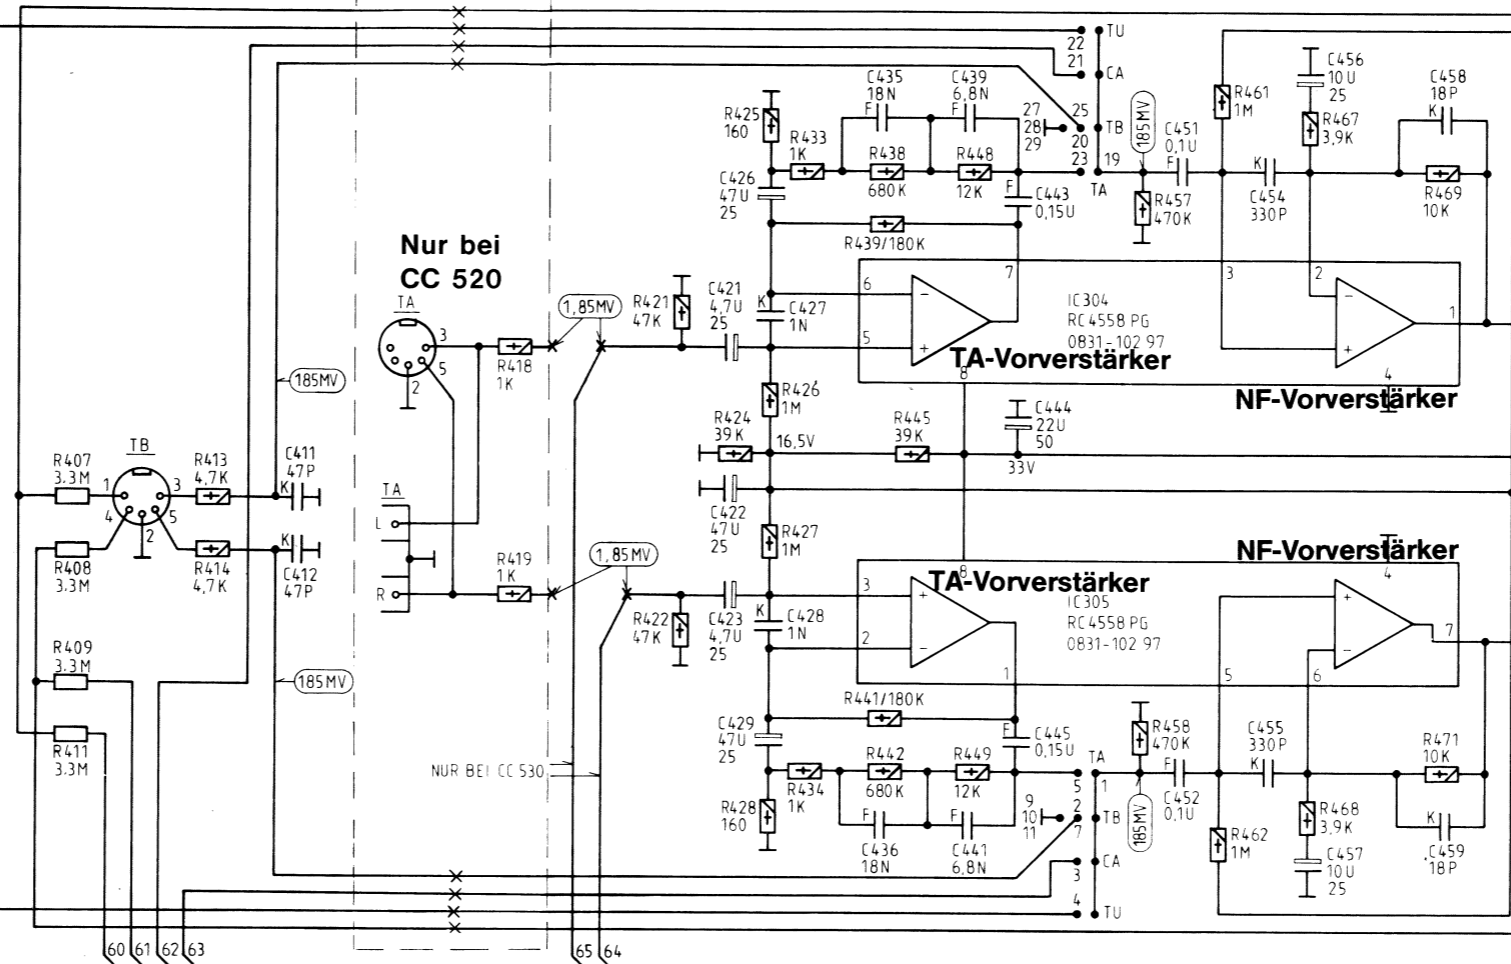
TU
22
21
CA
25
TB
20
23
19
TA
27
28
29
C435
18N
F
C439
6,8N
F
R425
160
R433
1K
R438
680K
R448
12K
C426
47U
25
F
C443
0,15U
R439/180K
185MV
C451
0,1U
F
R457
470K
R461
1M
C456
10U
25
R467
3,9K
K
C454
330P
C458
18P
K
R469
10K
Nur bei
CC 520
TA
3
5
2
R418
1K
1,85MV
R421
47K
C421
4,7U
25
K
C427
1N
6
5
7
IC304
RC4558PG
0831-102 97
TA-Vorverstärker
8
3
2
1
4
NF-Vorverstärker
185MV
R426
1M
R424
39K
16,5V
R445
39K
C444
22U
50
33V
R407
3.3M
TB
1
3
4
5
2
R413
4,7K
C411
47P
K
TA
L
R
C422
47U
25
R427
1M
NF-Vorverstärker
R408
3.3M
R414
4,7K
K
C412
47P
R419
1K
1,85MV
TA-Vorverstärker
4
R422
47K
C423
4,7U
25
K
C428
1N
3
2
1
IC305
RC4558PG
0831-102 97
5
6
7
R409
3.3M
185MV
R441/180K
C429
47U
25
F
C445
0,15U
R458
470K
C455
330P
K
R411
3.3M
NUR BEI CC530
R428
160
R434
1K
R442
680K
R449
12K
F
F
C436
18N
C441
6,8N
9
10
11
TA
1
2
7
TB
CA
3
4
TU
185MV
F
C452
0,1U
R462
1M
R468
3,9K
C457
10U
25
R471
10K
K
C459
18P
60
61
62
63
65
64